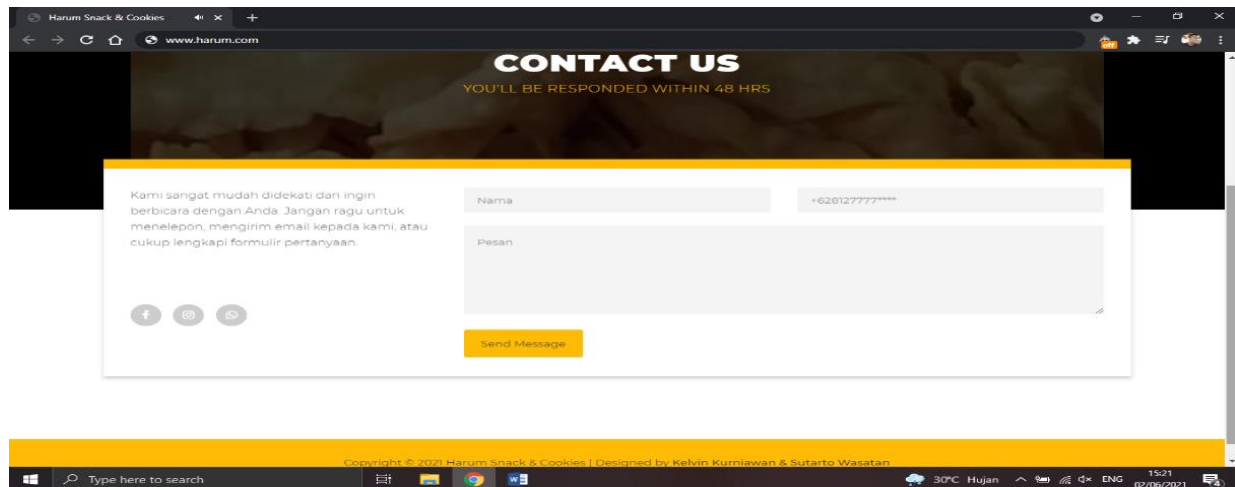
Harum Snack & Cookies

www.harum.com

CONTACT US

YOU'LL BE RESPONDED WITHIN 48 HRS

Kami sangat mudah didekati dan ingin berbicara dengan Anda. Jangan ragu untuk menelepon, mengirim email kepada kami, atau cukup lengkapi formulir pertanyaan.

Nama

+628127777****

Pesan

Send Message

Copyright © 2021 Harum Snack & Cookies | Designed by Kelvin Kurniawan & Sutarto Wasatan

Type here to search

30°C Hujan ENG 15:21 02/06/2021